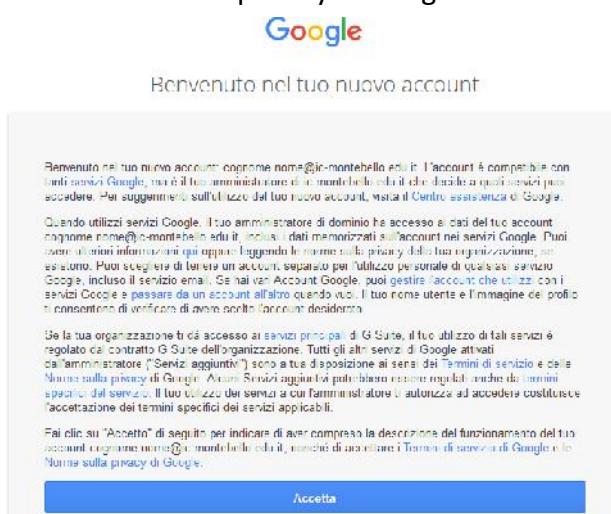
Google

Benvenuto nel tuo nuovo account

Benvenuto nel tuo nuovo account: cognome.nome@ic-montebello.edu.it. L'account è compatibile con tanti servizi Google, ma è il tuo amministratore di ic-montebello.edu.it che decide a quali servizi puoi accedere. Per suggerimenti sull'utilizzo del tuo nuovo account, visita il Centro assistenza di Google.

Quando utilizzi servizi Google, il tuo amministratore di dominio ha accesso ai dati del tuo account cognome.nome@ic-montebello.edu.it, inclusi i dati memorizzati sull'account nei servizi Google. Puoi avere ulteriori informazioni qui oppure leggendo le norme sulla privacy della tua organizzazione, se esistono. Puoi scegliere di tenere un account separato per l'utilizzo personale di qualsiasi servizio Google, incluso il servizio email. Se hai vari Account Google, puoi gestire l'account che utilizzi con i servizi Google e passare da un account all'altro quando vuoi. Il tuo nome utente e l'immagine del profilo ti consentono di verificare di avere scelto l'account desiderato.

Se la tua organizzazione ti dà accesso ai servizi principali di G Suite, il tuo utilizzo di tali servizi è regolato dal contratto G Suite dell'organizzazione. Tutti gli altri servizi di Google attivati dall'amministratore ("Servizi aggiuntivi") sono a tua disposizione ai sensi dei Termini di servizio e delle Norme sulla privacy di Google. Alcuni Servizi aggiuntivi potrebbero essere regolati anche da termini specifici del servizio. Il tuo utilizzo dei servizi a cui l'amministratore ti autorizza ad accedere costituisce l'accettazione dei termini specifici dei servizi applicabili.

Fai clic su "Accetto" di seguito per indicare di aver compreso la descrizione del funzionamento del tuo account cognome.nome@ic-montebello.edu.it, nonché di accettare i Termini di servizio di Google e le Norme sulla privacy di Google.

Accetta